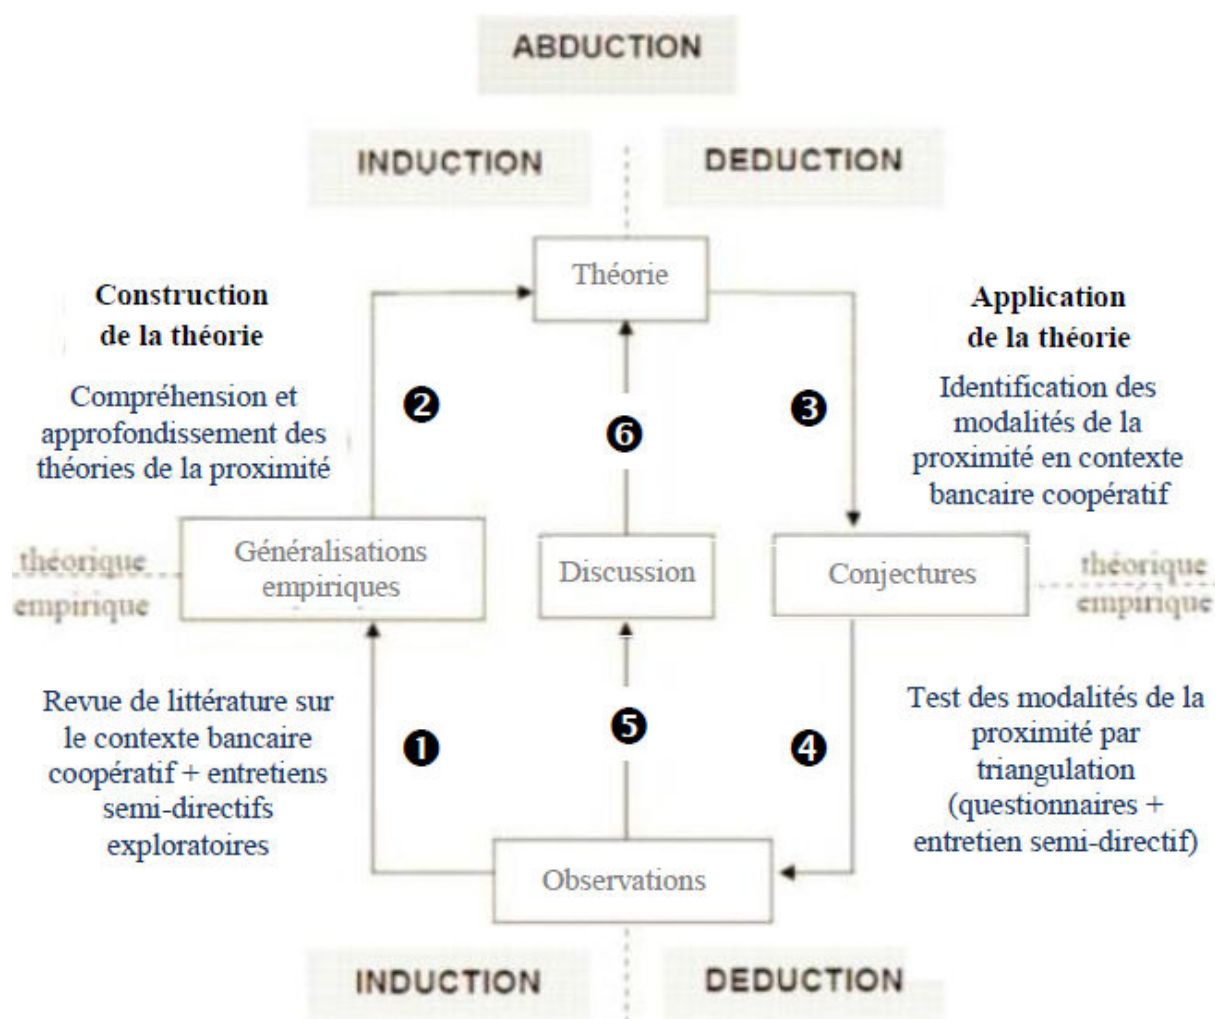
ABDUCTION

INDUCTION

DEDUCTION

Théorie

Construction de la théorie

Application de la théorie

Compréhension et approfondissement des théories de la proximité

❷

❻

❸

Identification des modalités de la proximité en contexte bancaire coopératif

théorique

empirique

Généralisations empiriques

Discussion

Conjectures

théorique

empirique

Revue de littérature sur le contexte bancaire coopératif + entretiens semi-directifs exploratoires

❶

❺

❹

Test des modalités de la proximité par triangulation (questionnaires + entretien semi-directif)

Observations

INDUCTION

DEDUCTION